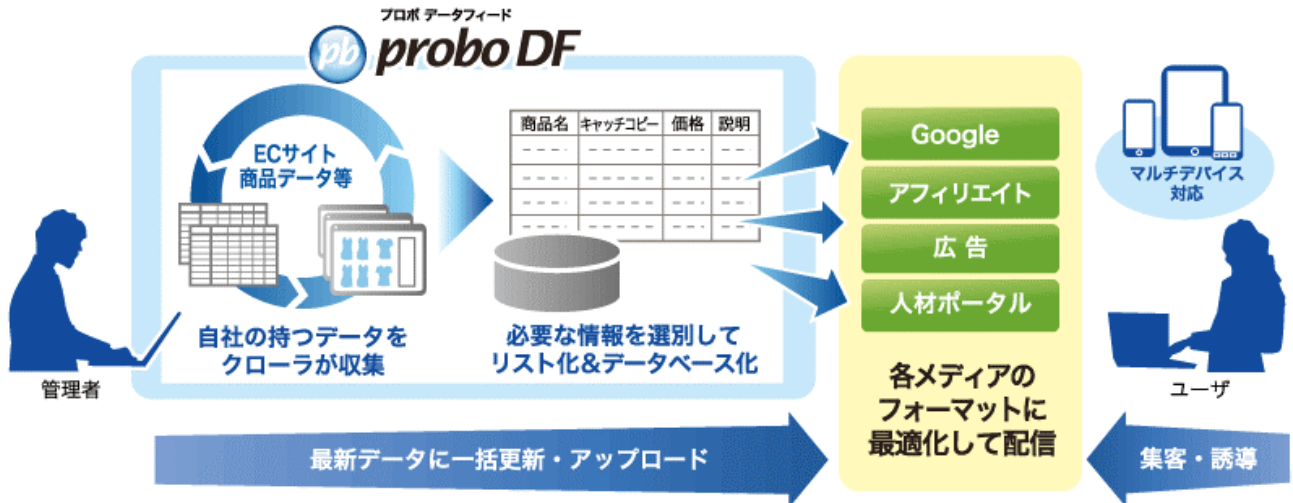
プロボ データフィード
pb probo DF

ECサイト
商品データ等

| 商品名 | キャッチコピー | 価格 | 説明 |
|---|---|---|---|
| ---- | ----- | --- | -- |
| ---- | ----- | --- | -- |
| ---- | ----- | --- | -- |
| ---- | ----- | --- | -- |

自社の持つデータを
クローラが収集

必要な情報を選別して
リスト化&データベース化

Google
アフィリエイト
広告
人材ポータル

各メディアの
フォーマットに
最適化して配信

マルチデバイス
対応

管理者

ユーザ

最新データに一括更新・アップロード

集客・誘導